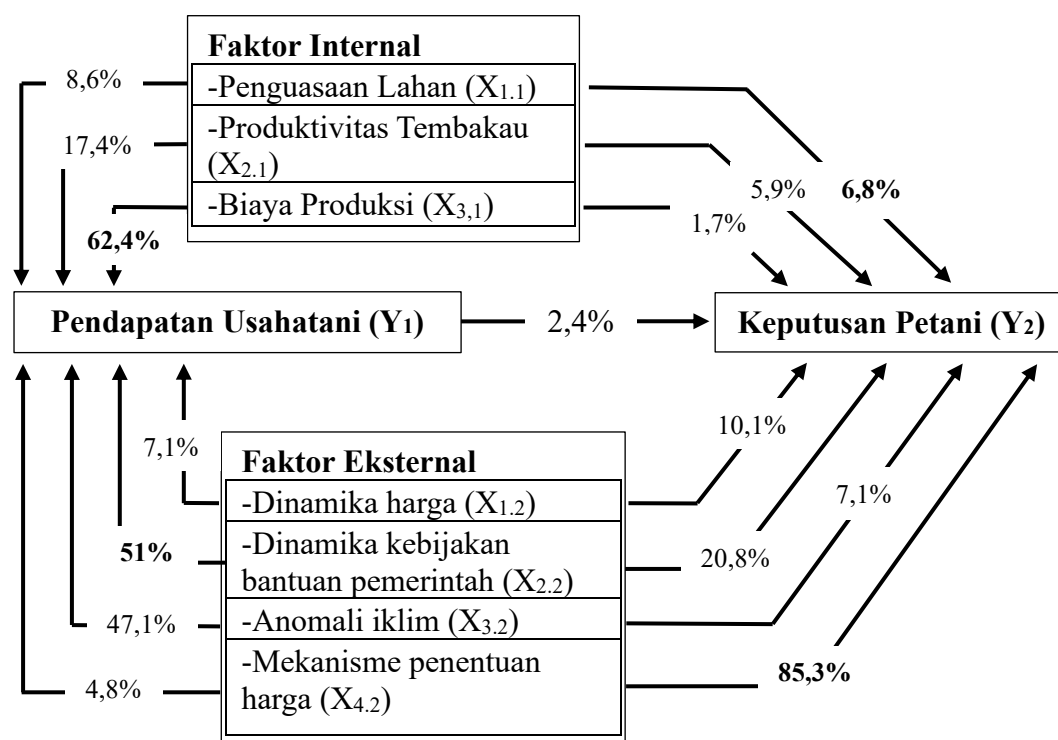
Faktor Internal

-Penguasaan Lahan ($X_{1.1}$)

-Produktivitas Tembakau ($X_{2.1}$)

-Biaya Produksi ($X_{3,1}$)

8,6%

17,4%

62,4%

5,9%

6,8%

1,7%

Pendapatan Usahatani ($Y_1$)

2,4%

Keputusan Petani ($Y_2$)

7,1%

Faktor Eksternal

-Dinamika harga ($X_{1.2}$)

-Dinamika kebijakan bantuan pemerintah ($X_{2.2}$)

-Anomali iklim ($X_{3.2}$)

-Mekanisme penentuan harga ($X_{4.2}$)

51%

47,1%

4,8%

10,1%

7,1%

20,8%

85,3%